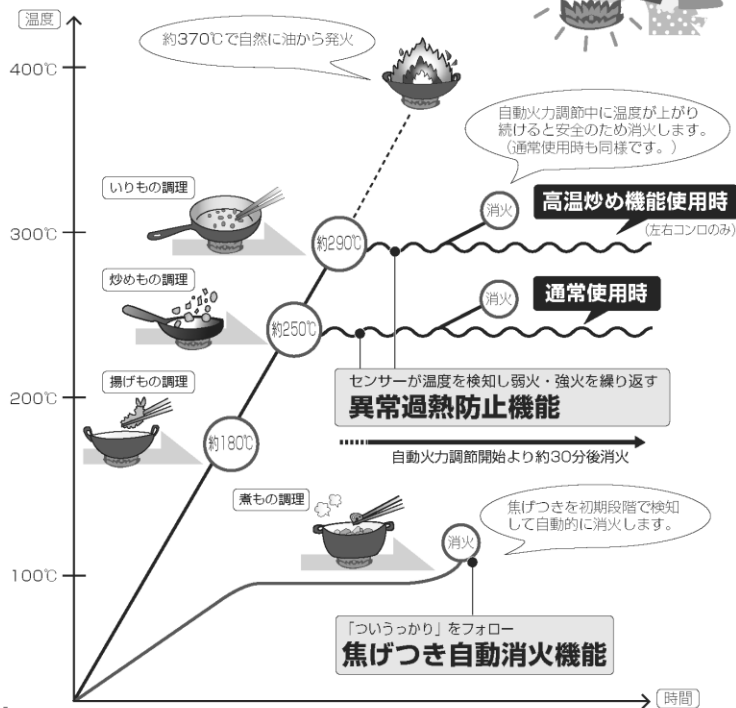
温度

約370℃で自然に油から発火

400℃

自動火力調節中に温度が上がり続けると安全のため消火します。(通常使用時も同様です。)

いりもの調理

消火

高温炒め機能使用時

(左右コンロのみ)

300℃

約290℃

炒めもの調理

消火

通常使用時

約250℃

揚げもの調理

センサーが温度を検知し弱火・強火を繰り返す

200℃

異常過熱防止機能

約180℃

自動火力調節開始より約30分後消火

煮もの調理

焦げつきを初期段階で検知して自動的に消火します。

消火

100℃

「ついうっかり」をフォロー

焦げつき自動消火機能

時間